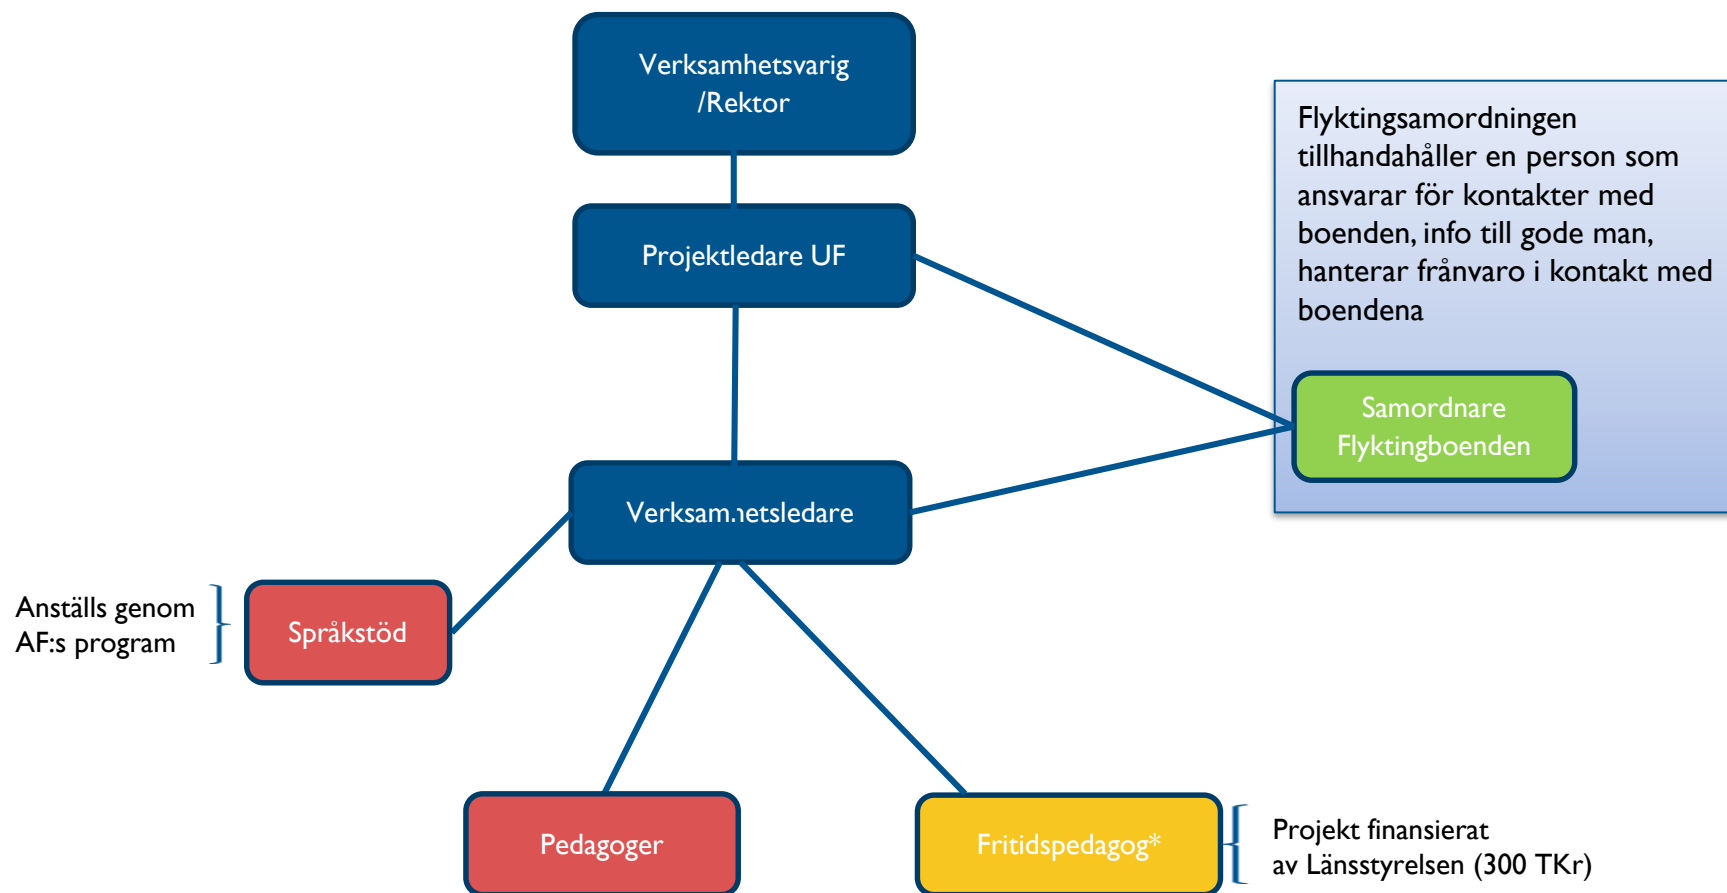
Verksamhetsvarig /Rektor

Projektledare UF

Flyktingsamordningen tillhandahåller en person som ansvarar för kontakter med boenden, info till gode man, hanterar frånvaro i kontakt med boendena

Samordnare Flyktingboenden

Verksam.ıetsledare

Anställs genom AF:s program

Språkstöd

Pedagoger

Fritidspedagog*

Projekt finansierat av Länsstyrelsen (300 TKr)